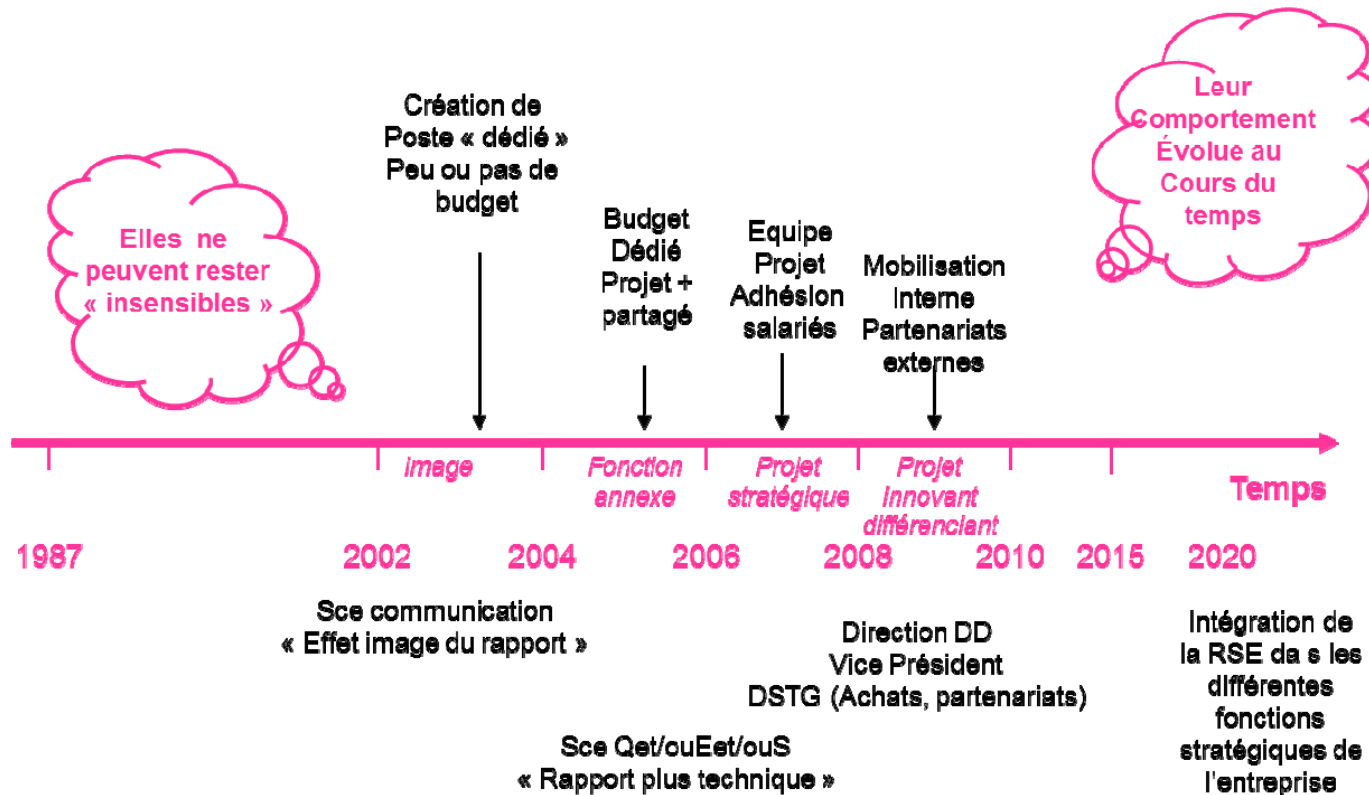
Elles ne peuvent rester « insensibles »

Création de Poste « dédié » Peu ou pas de budget

Budget Dédié Projet + partagé

Equipe Projet Adhésion salariés

Mobilisation Interne Partenariats externes

Leur Comportement Évolue au Cours du temps

image

Fonction annexe

Projet stratégique

Projet Innovant différenciant

Temps

1987

2002

2004

2006

2008

2010

2015

2020

Sce communication « Effet image du rapport »

Direction DD Vice Président DSTG (Achats, partenariats)

Intégration de la RSE da s les différentes fonctions stratégiques de l'entreprise

Sce Qet/ouEet/ouS « Rapport plus technique »